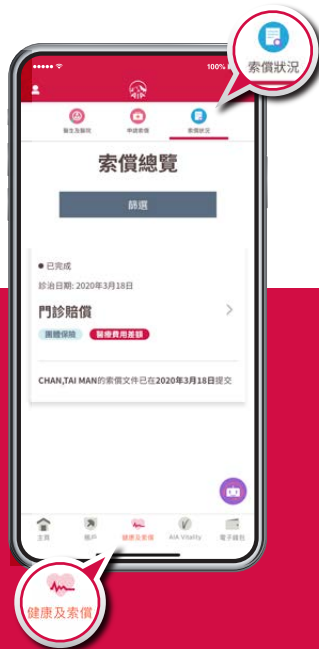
索償狀況

100%

醫生及醫院
申請索償
索償狀況

索償總覽

篩選

● 已完成
診治日期: 2020年3月18日
門診賠償
團體保險
醫療費用差額
CHAN,TAI MAN的索償文件已在2020年3月18日提交

主頁
賬戶
健康及索償
AIA Vitality
電子錢包

健康及索償